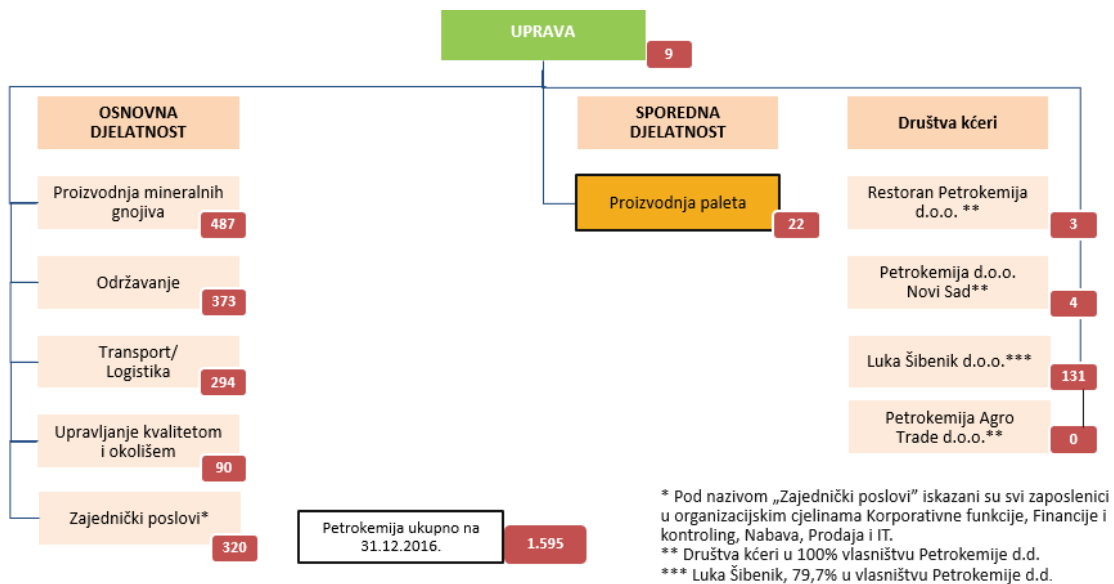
UPRAVA
9

OSNOVNA DJELATNOST

Proizvodnja mineralnih gnojiva
487

Održavanje
373

Transport/ Logistika
294

Upravljanje kvalitetom i okolišem
90

Zajednički poslovi*
320

SPOREDNA DJELATNOST

Proizvodnja paleta
22

Društva kćeri

Restoran Petrokemija d.o.o. **
3

Petrokemija d.o.o. Novi Sad**
4

Luka Šibenik d.o.o.***
131

Petrokemija Agro Trade d.o.o.**
0

Petrokemija ukupno na 31.12.2016.
1.595

* Pod nazivom „Zajednički poslovi" iskazani su svi zaposlenici u organizacijskim cjelinama Korporativne funkcije, Financije i kontroling, Nabava, Prodaja i IT.
** Društva kćeri u 100% vlasništvu Petrokemije d.d.
*** Luka Šibenik, 79,7% u vlasništvu Petrokemije d.d.